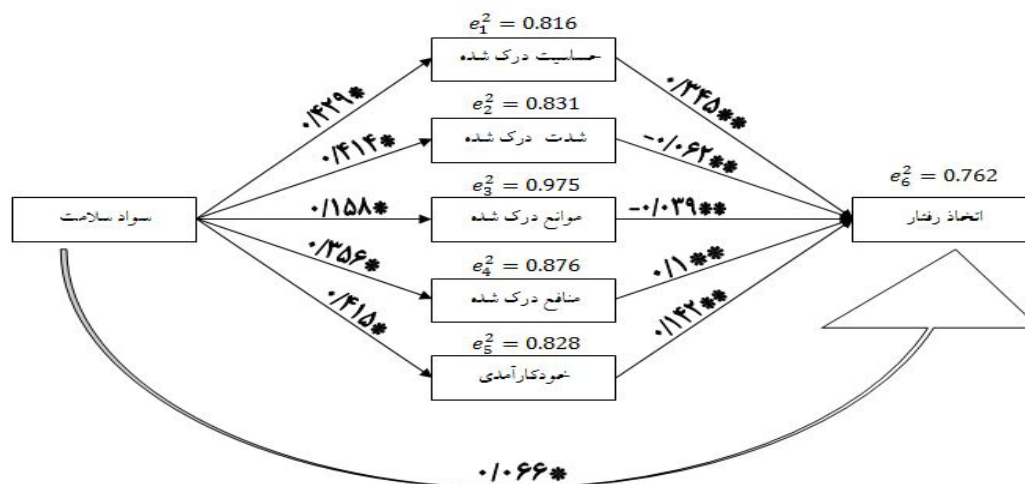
$e_1^2 = 0.816$
حساسیت درک شده
$e_2^2 = 0.831$
شدت درک شده
$e_3^2 = 0.975$
موانع درک شده
$e_4^2 = 0.876$
منافع درک شده
$e_5^2 = 0.828$
خودکارآمدی
$e_6^2 = 0.762$
اتخاذ رفتار
سواد سلامت
۰/۴۲۹*
۰/۴۱۴*
۰/۱۵۸*
۰/۳۵۶*
۰/۴۱۵*
۰/۳۴۵**
-۰/۰۶۲**
-۰/۰۳۹**
۰/۱**
۰/۱۴۲**
۰/۰۶۶*